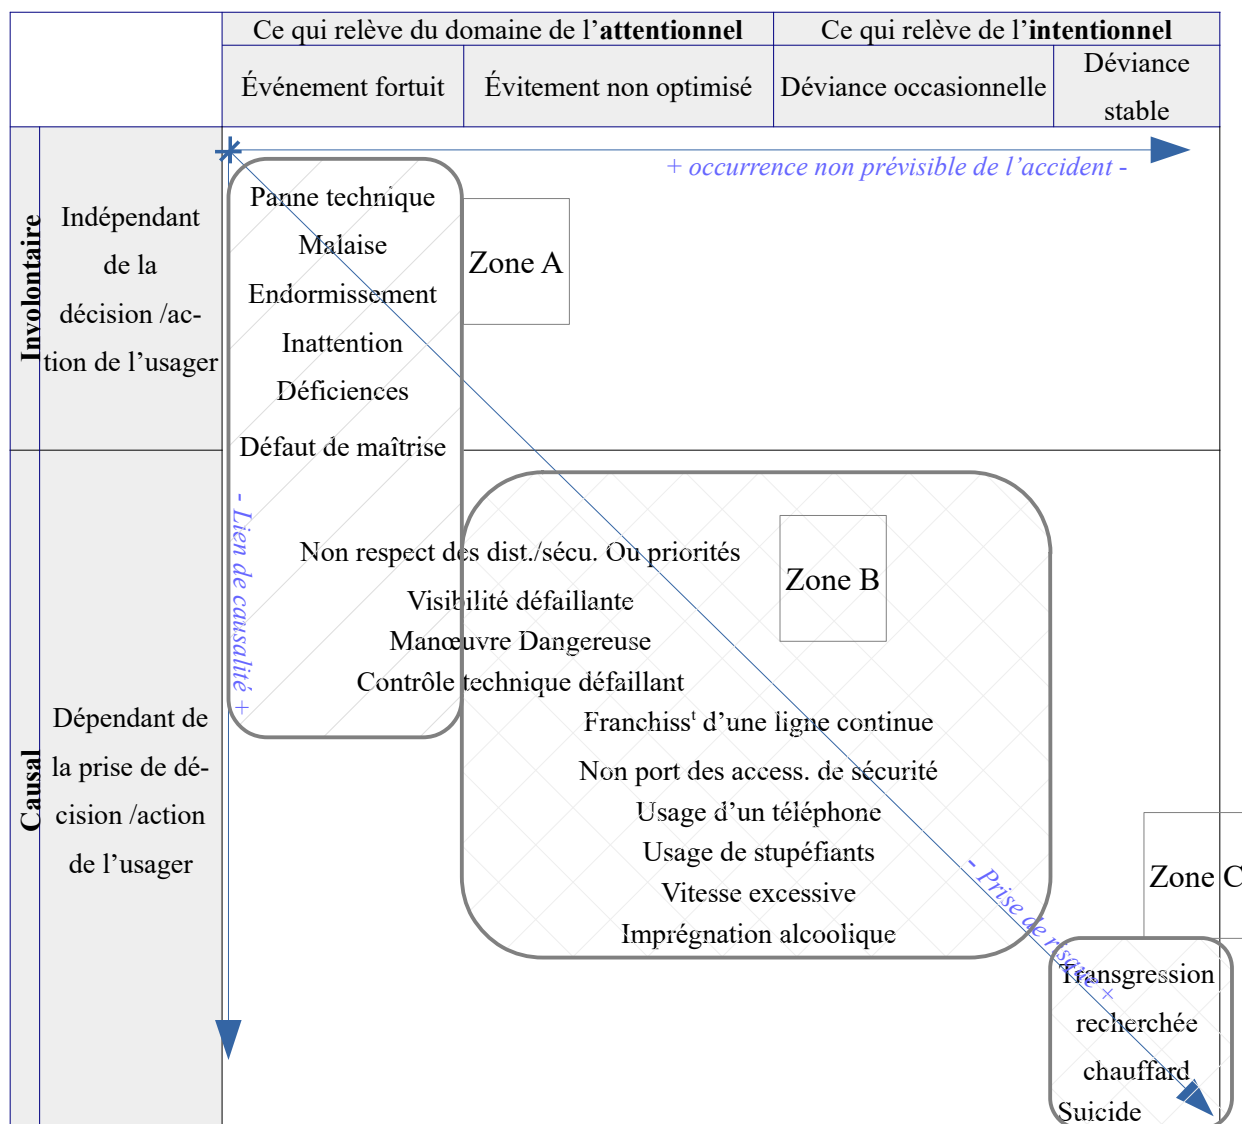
| | Ce qui relève du domaine de l'**attentionnel** | | Ce qui relève de l'**intentionnel** | |
|---|---|---|---|---|
| | Événement fortuit | Évitement non optimisé | Déviance occasionnelle | Déviance stable |

+ occurrence non prévisible de l'accident -

**Involontaire**

Indépendant de la décision /action de l'usager

Panne technique

Malaise

Endormissement

Inattention

Déficiences

Défaut de maîtrise

Zone A

- Lien de causalité +

**Causal**

Dépendant de la prise de décision /action de l'usager

Non respect des dist./sécu. Ou priorités

Visibilité défaillante

Manœuvre Dangereuse

Contrôle technique défaillant

Zone B

Franchiss' d'une ligne continue

Non port des access. de sécurité

Usage d'un téléphone

Usage de stupéfiants

Vitesse excessive

Imprégnation alcoolique

- Prise de risque +

Zone C

Transgression recherchée chauffard

Suicide